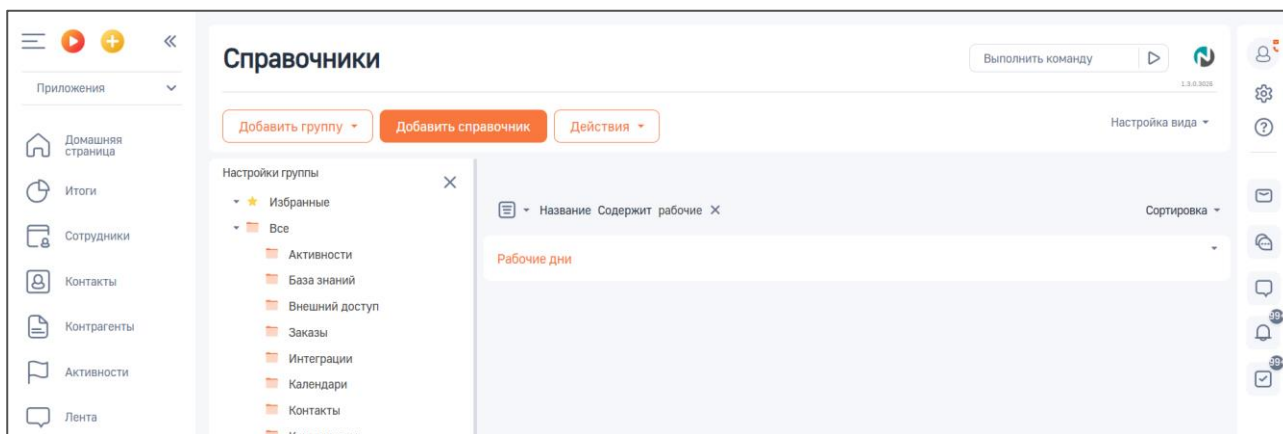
Приложения

Домашняя страница

Итоги

Сотрудники

Контакты

Контрагенты

Активности

Лента

Справочники

Выполнить команду

1.3.0.3026

Добавить группу

Добавить справочник

Действия

Настройка вида

Настройки группы

Избранные

Все

Активности

База знаний

Внешний доступ

Заказы

Интеграции

Календари

Контакты

Название Содержит рабочие

Сортировка

Рабочие дни

99+

99+